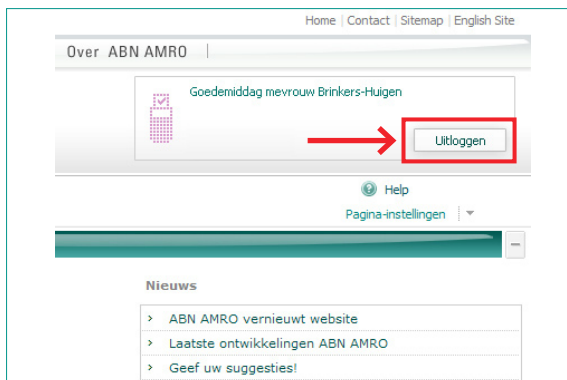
Home | Contact | Sitemap | English Site

Over ABN AMRO

Goedemiddag mevrouw Brinkers-Huigen

Uitloggen

Help

Pagina-instellingen

Nieuws

> ABN AMRO vernieuwt website

> Laatste ontwikkelingen ABN AMRO

> Geef uw suggesties!